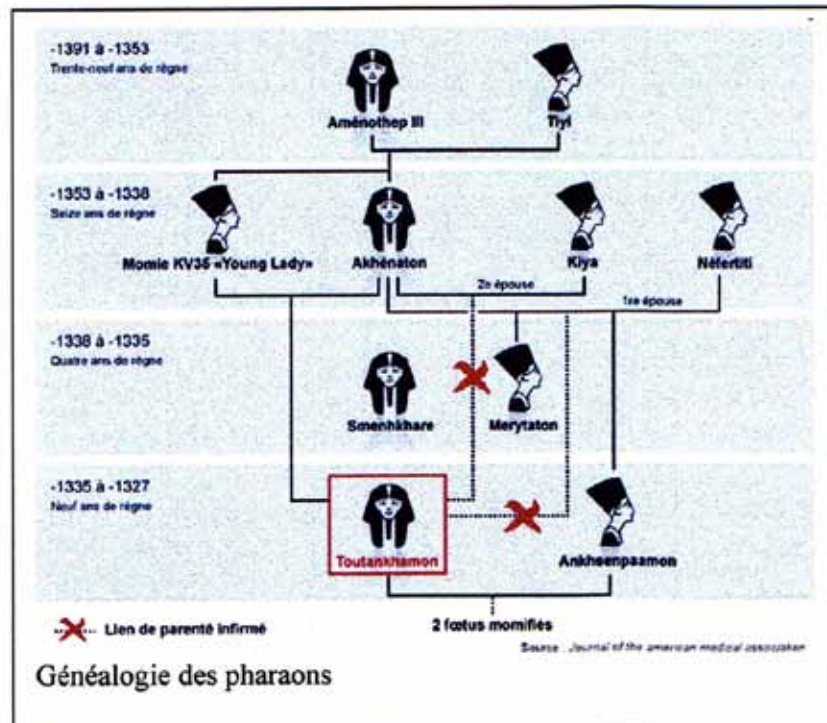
-1391 à -1353
Trente-neuf ans de règne

Aménothep III

Tiyi

-1353 à -1338
Seize ans de règne

Momie KV35 «Young Lady»

Akhénaton

Kiya

Néfertiti

2e épouse

1re épouse

-1338 à -1335
Quatre ans de règne

Smenkhkare

Merytaton

-1335 à -1327
Neuf ans de règne

Toutankhamon

Ankhesenpaamon

Lien de parenté infirmé

2 fœtus momifiés

Source : Journal of the american medical association

Généalogie des pharaons